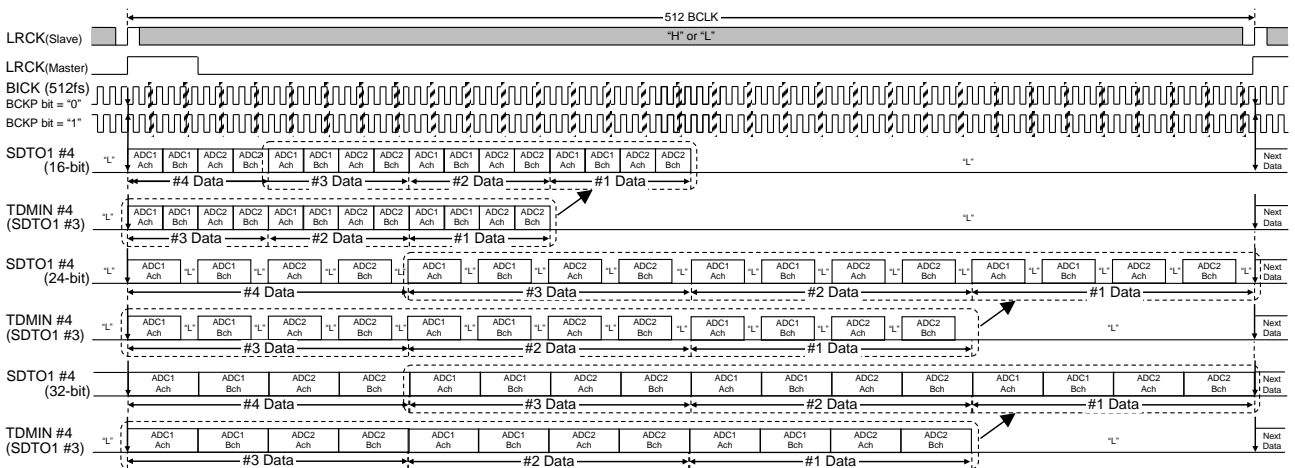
512 BCLK

LRCK(Slave)
"H" or "L"

LRCK(Master)

BICK (512fs)
BCKP bit = "0"
BCKP bit = "1"

SDTO1 #4 (16-bit)
"L" ADC1 Ach ADC1 Bch ADC2 Ach ADC2 Bch ADC1 Ach ADC1 Bch ADC2 Ach ADC2 Bch ADC1 Ach ADC1 Bch ADC2 Ach ADC2 Bch ADC1 Ach ADC1 Bch ADC2 Ach ADC2 Bch "L" Next Data
#4 Data #3 Data #2 Data #1 Data

TDMIN #4 (SDTO1 #3)
"L" ADC1 Ach ADC1 Bch ADC2 Ach ADC2 Bch ADC1 Ach ADC1 Bch ADC2 Ach ADC2 Bch ADC1 Ach ADC1 Bch ADC2 Ach ADC2 Bch "L" Next Data
#3 Data #2 Data #1 Data

SDTO1 #4 (24-bit)
"L" ADC1 Ach "L" ADC1 Bch "L" ADC2 Ach "L" ADC2 Bch "L" ADC1 Ach "L" ADC1 Bch "L" ADC2 Ach "L" ADC2 Bch "L" ADC1 Ach "L" ADC1 Bch "L" ADC2 Ach "L" ADC2 Bch "L" ADC1 Ach "L" ADC1 Bch "L" ADC2 Ach "L" ADC2 Bch "L" Next Data
#4 Data #3 Data #2 Data #1 Data

TDMIN #4 (SDTO1 #3)
"L" ADC1 Ach "L" ADC1 Bch "L" ADC2 Ach "L" ADC2 Bch "L" ADC1 Ach "L" ADC1 Bch "L" ADC2 Ach "L" ADC2 Bch "L" ADC1 Ach "L" ADC1 Bch "L" ADC2 Ach "L" ADC2 Bch "L" Next Data
#3 Data #2 Data #1 Data

SDTO1 #4 (32-bit)
ADC1 Ach ADC1 Bch ADC2 Ach ADC2 Bch ADC1 Ach ADC1 Bch ADC2 Ach ADC2 Bch ADC1 Ach ADC1 Bch ADC2 Ach ADC2 Bch ADC1 Ach ADC1 Bch ADC2 Ach ADC2 Bch Next Data
#4 Data #3 Data #2 Data #1 Data

TDMIN #4 (SDTO1 #3)
"L" ADC1 Ach ADC1 Bch ADC2 Ach ADC2 Bch ADC1 Ach ADC1 Bch ADC2 Ach ADC2 Bch ADC1 Ach ADC1 Bch ADC2 Ach ADC2 Bch "L" Next Data
#3 Data #2 Data #1 Data